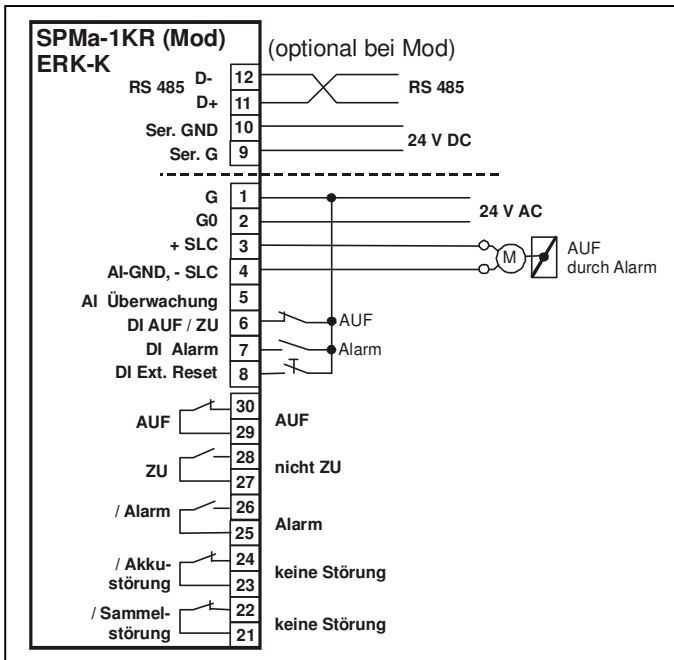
SPMa-1KR (Mod)
ERK-K

(optional bei Mod)

RS 485 D- 12
D+ 11
RS 485

Ser. GND 10
Ser. G 9
24 V DC

G 1
G0 2
24 V AC

+ SLC 3
AI-GND, - SLC 4
M
AUF durch Alarm

AI Überwachung 5
DI AUF / ZU 6 AUF
DI Alarm 7 Alarm
DI Ext. Reset 8

AUF 30
29
AUF

ZU 28
27
nicht ZU

/ Alarm 26
25
Alarm

/ Akkustörung 24
23
keine Störung

/ Sammelstörung 22
21
keine Störung